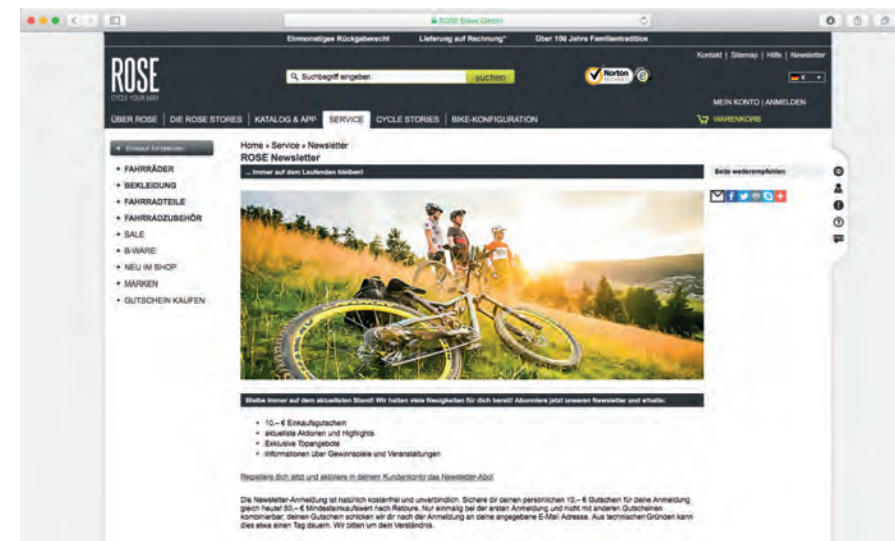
ROSE Bikes GmbH

Einmonatiges Rückgaberecht | Lieferung auf Rechnung* | Über 100 Jahre Familientradition

Kontakt | Sitemap | Hilfe | Newsletter

ROSE
CYCLE YOUR WAY

Suchbegriff eingeben
suchen

Norton

MEIN KONTO | ANMELDEN
WARENKORB

ÜBER ROSE | DIE ROSE STORES | KATALOG & APP | SERVICE | CYCLE STORIES | BIKE-KONFIGURATION

Einkauf fortsetzen

+ FAHRRÄDER
+ BEKLEIDUNG
+ FAHRRADTEILE
+ FAHRRADZUBEHÖR
+ SALE
+ B-WARE
+ NEU IM SHOP
+ MARKEN
+ GUTSCHEIN KAUFEN

Home » Service » Newsletter
ROSE Newsletter

... immer auf dem Laufenden bleiben!

Seite weiterempfehlen

Bleibe immer auf dem aktuellsten Stand! Wir halten viele Neuigkeiten für dich bereit! Abonniere jetzt unseren Newsletter und erhalte:

• 10,– € Einkaufsgutschein
• aktuellste Aktionen und Highlights
• Exklusive Topangebote
• Informationen über Gewinnspiele und Veranstaltungen

Registriere dich jetzt und aktiviere in deinem Kundenkonto das Newsletter-Abo!

Die Newsletter-Anmeldung ist natürlich kostenfrei und unverbindlich. Sichere dir deinen persönlichen 10,– € Gutschein für deine Anmeldung gleich heute! 50,– € Mindesteinkaufswert nach Retoure. Nur einmalig bei der ersten Anmeldung und nicht mit anderen Gutscheinen kombinierbar; deinen Gutschein schicken wir dir nach der Anmeldung an deine angegebene E-Mail Adresse. Aus technischen Gründen kann dies etwa einen Tag dauern. Wir bitten um dein Verständnis.